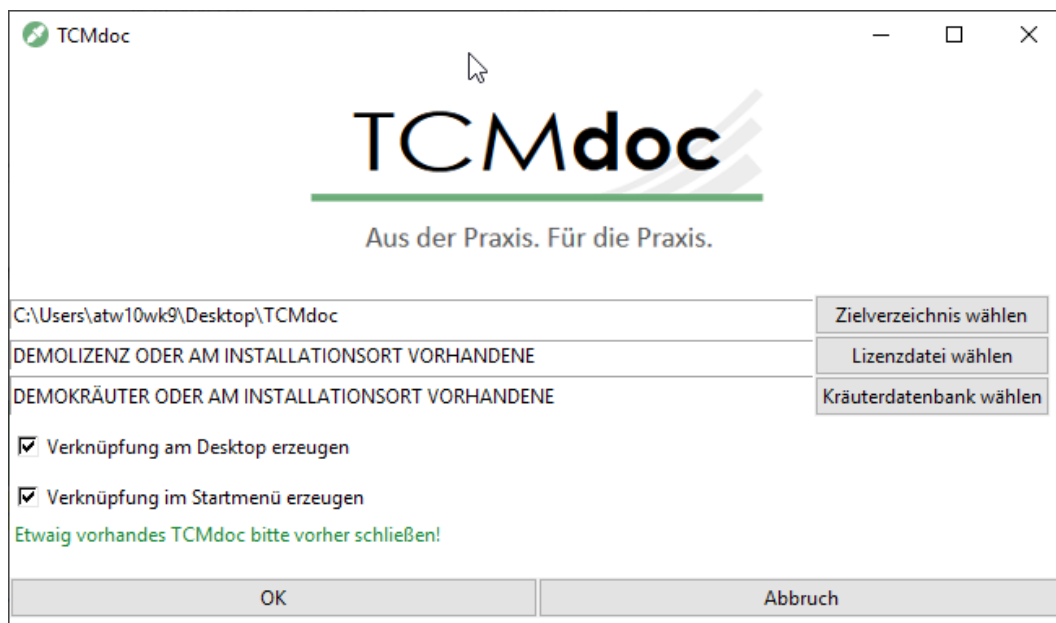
TCMdoc

TCMdoc

Aus der Praxis. Für die Praxis.

C:\Users\atw10wk9\Desktop\TCMdoc
Zielverzeichnis wählen

DEMOLIZENZ ODER AM INSTALLATIONSORT VORHANDENE
Lizenzdatei wählen

DEMOKRÄUTER ODER AM INSTALLATIONSORT VORHANDENE
Kräuterdatenbank wählen

Verknüpfung am Desktop erzeugen

Verknüpfung im Startmenü erzeugen

Etwaig vorhandes TCMdoc bitte vorher schließen!

OK
Abbruch